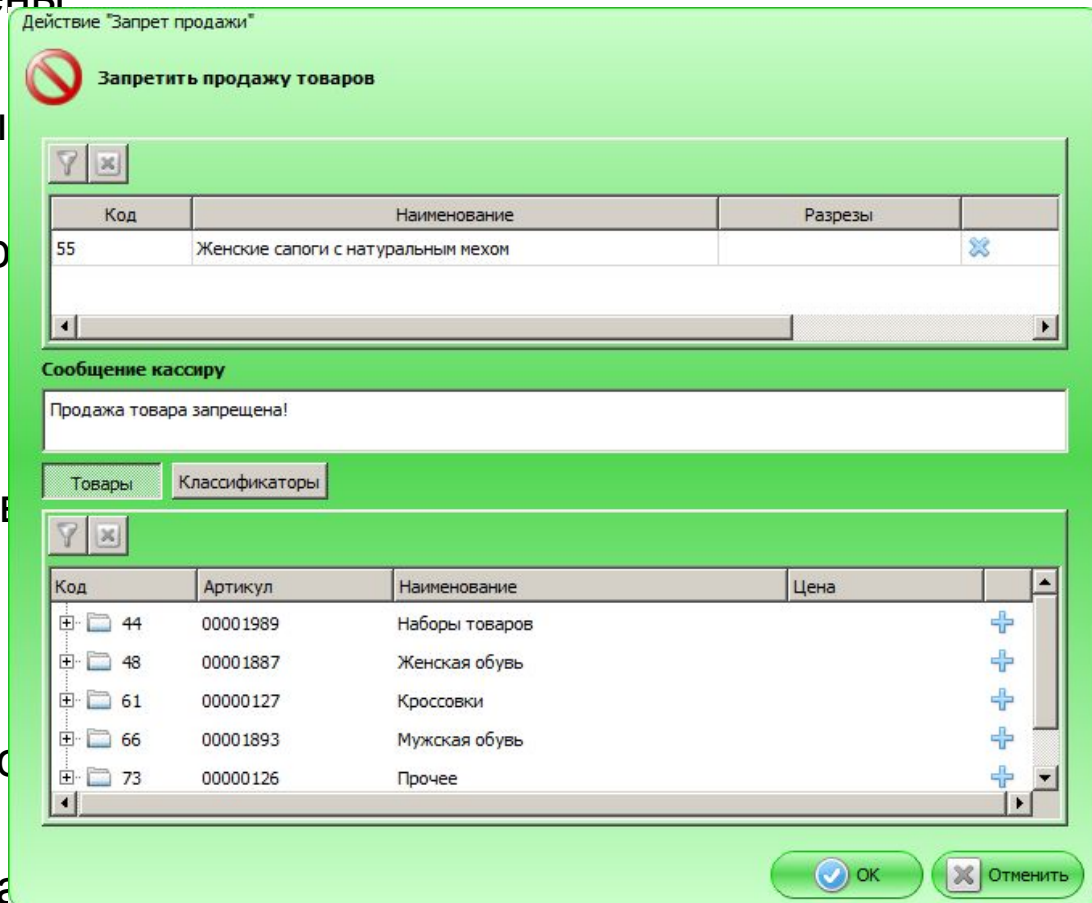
Действие "Запрет продажи"

Запретить продажу товаров

| Код | Наименование | Разрезы |
|---|---|---|
| 55 | Женские сапоги с натуральным мехом | |

Сообщение кассиру

Продажа товара запрещена!

Товары Классификаторы

| Код | Артикул | Наименование | Цена |
|---|---|---|---|
| 44 | 00001989 | Наборы товаров | |
| 48 | 00001887 | Женская обувь | |
| 61 | 00000127 | Кроссовки | |
| 66 | 00001893 | Мужская обувь | |
| 73 | 00000126 | Прочее | |

OK Отменить